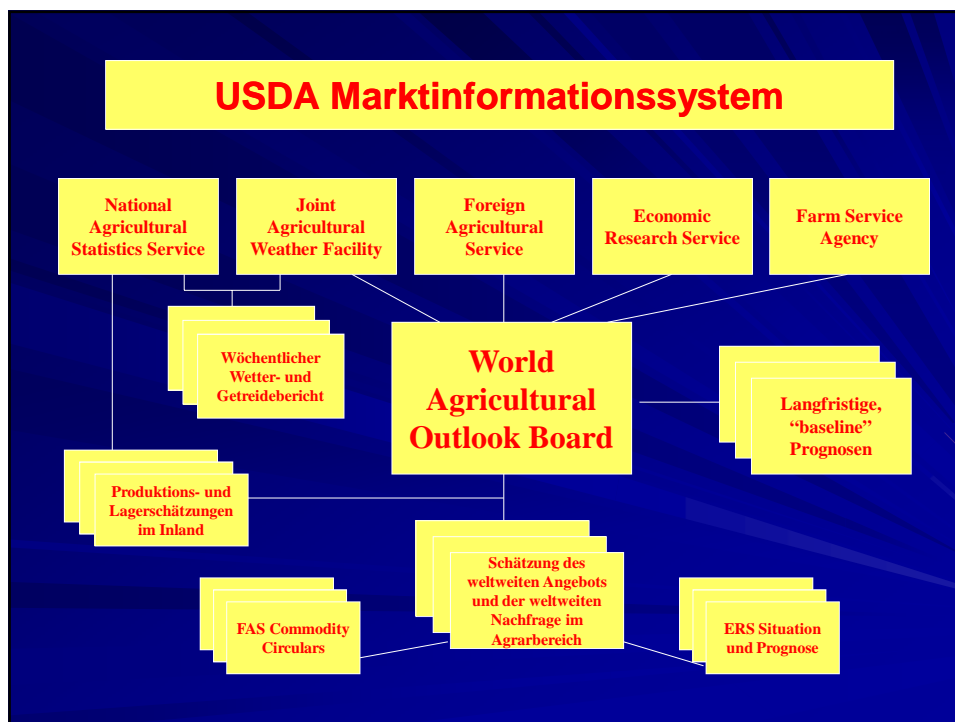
USDA Marktinformationssystem

National Agricultural Statistics Service

Joint Agricultural Weather Facility

Foreign Agricultural Service

Economic Research Service

Farm Service Agency

Wöchentlicher Wetter- und Getreidebericht

World Agricultural Outlook Board

Langfristige, "baseline" Prognosen

Produktions- und Lagerschätzungen im Inland

Schätzung des weltweiten Angebots und der weltweiten Nachfrage im Agrarbereich

FAS Commodity Circulars

ERS Situation und Prognose